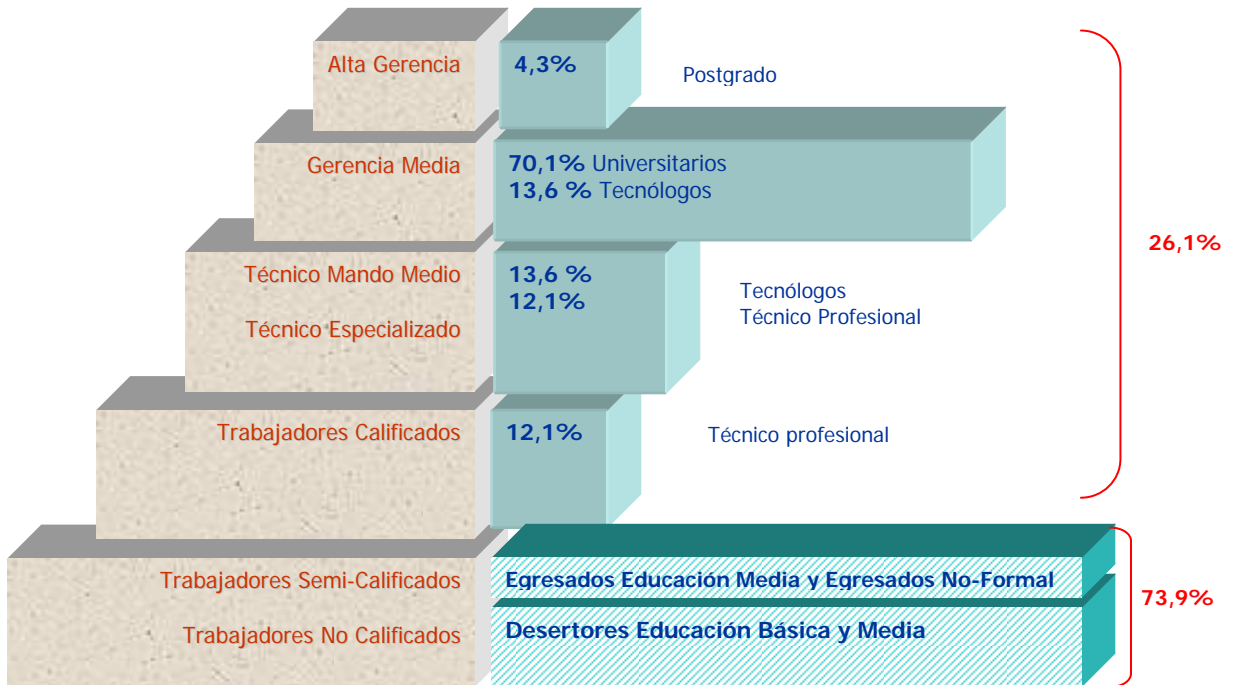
Alta Gerencia

4,3%

Postgrado

Gerencia Media

70,1% Universitarios
13,6 % Tecnólogos

Técnico Mando Medio

Técnico Especializado

13,6 %
12,1%

Tecnólogos
Técnico Profesional

Trabajadores Calificados

12,1%

Técnico profesional

26,1%

Trabajadores Semi-Calificados

Trabajadores No Calificados

Egresados Educación Media y Egresados No-Formal

Desertores Educación Básica y Media

73,9%